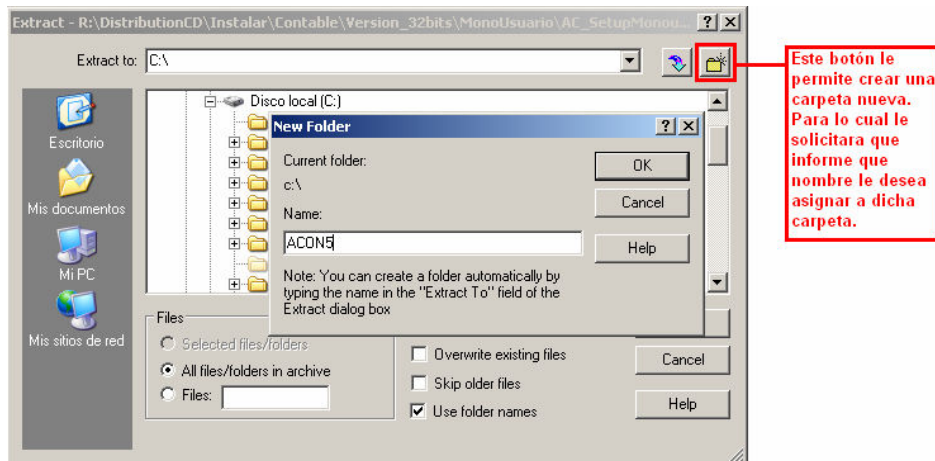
Extract - R:\DistributionCD\Instalar\Contable\Version_32bits\MonoUsuario\AC_SetupMonou... ? X

Extract to: C:\

Escritorio

Mis documentos

Mi PC

Mis sitios de red

Disco local (C:)

New Folder ? X

Current folder:

c:\

Name:

ACON5

OK

Cancel

Help

Note: You can create a folder automatically by typing the name in the "Extract To" field of the Extract dialog box

Files

Selected files/folders

All files/folders in archive

Files:

Overwrite existing files

Skip older files

Use folder names

Cancel

Help

Este botón le permite crear una carpeta nueva. Para lo cual le solicitara que informe que nombre le desea asignar a dicha carpeta.